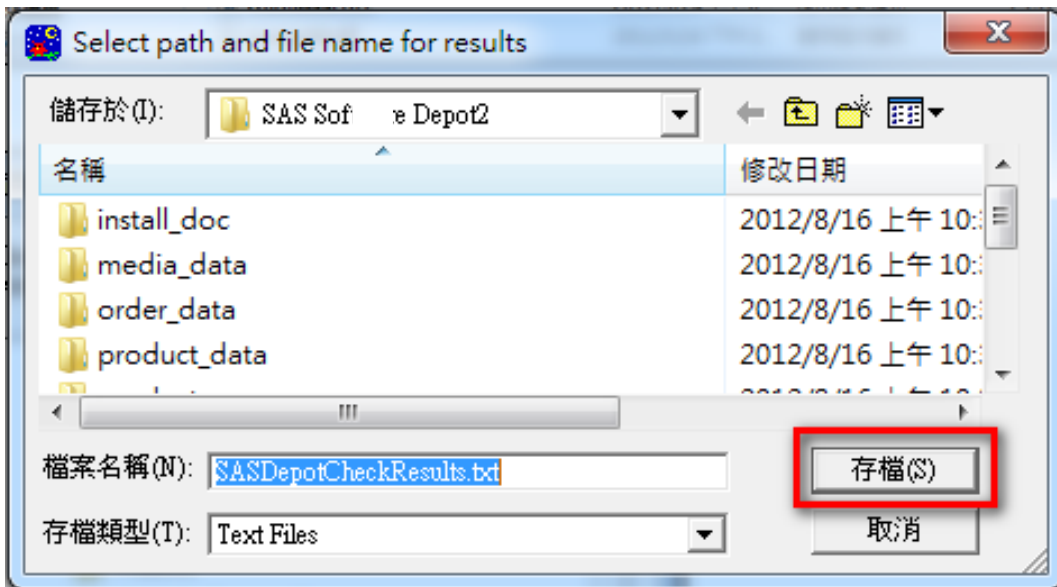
Select path and file name for results

儲存於(I): SAS Sof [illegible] e Depot2

| 名稱 | 修改日期 |
|---|---|
| install_doc | 2012/8/16 上午 10:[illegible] |
| media_data | 2012/8/16 上午 10:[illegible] |
| order_data | 2012/8/16 上午 10:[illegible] |
| product_data | 2012/8/16 上午 10:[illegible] |
| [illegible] | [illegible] |

檔案名稱(N): SASDepotCheckResults.txt

存檔(S)

存檔類型(T): Text Files

取消